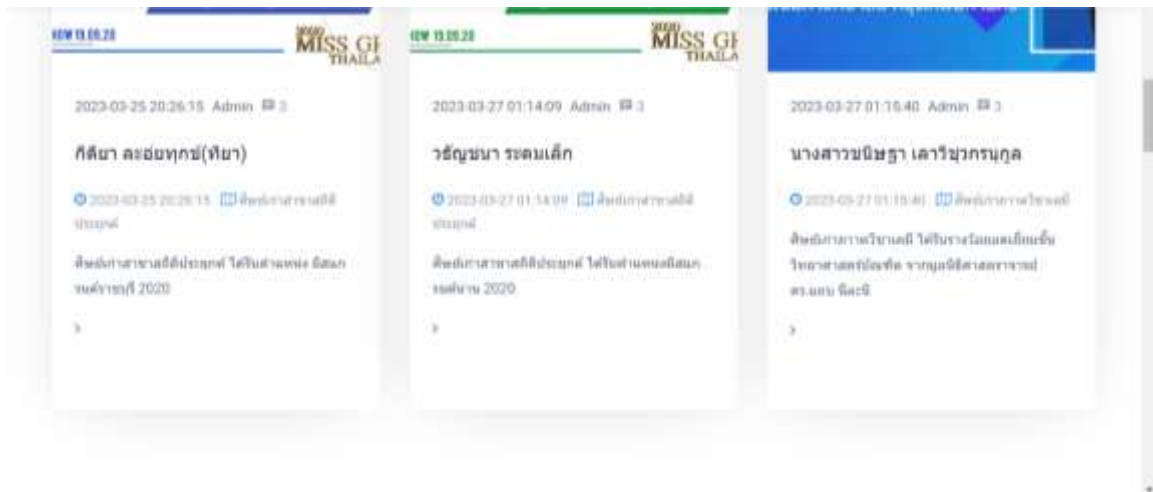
MISS GI THAILA

MISS GI THAILA

2023-03-25 20:26:15 Admin 3

กีติยา ละอ่อยทุกข์(ทิยา)

2023-03-25 20:26:15 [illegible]

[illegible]

2023-03-27 01:14:09 Admin 3

วธัญชนา ระคมเล็ก

2023-03-27 01:14:09 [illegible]

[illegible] 2020

2023-03-27 01:15:40 Admin 3

นางสาวขนิษฐา เลาวีซุวกรนุกูล

2023-03-27 01:15:40 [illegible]

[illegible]